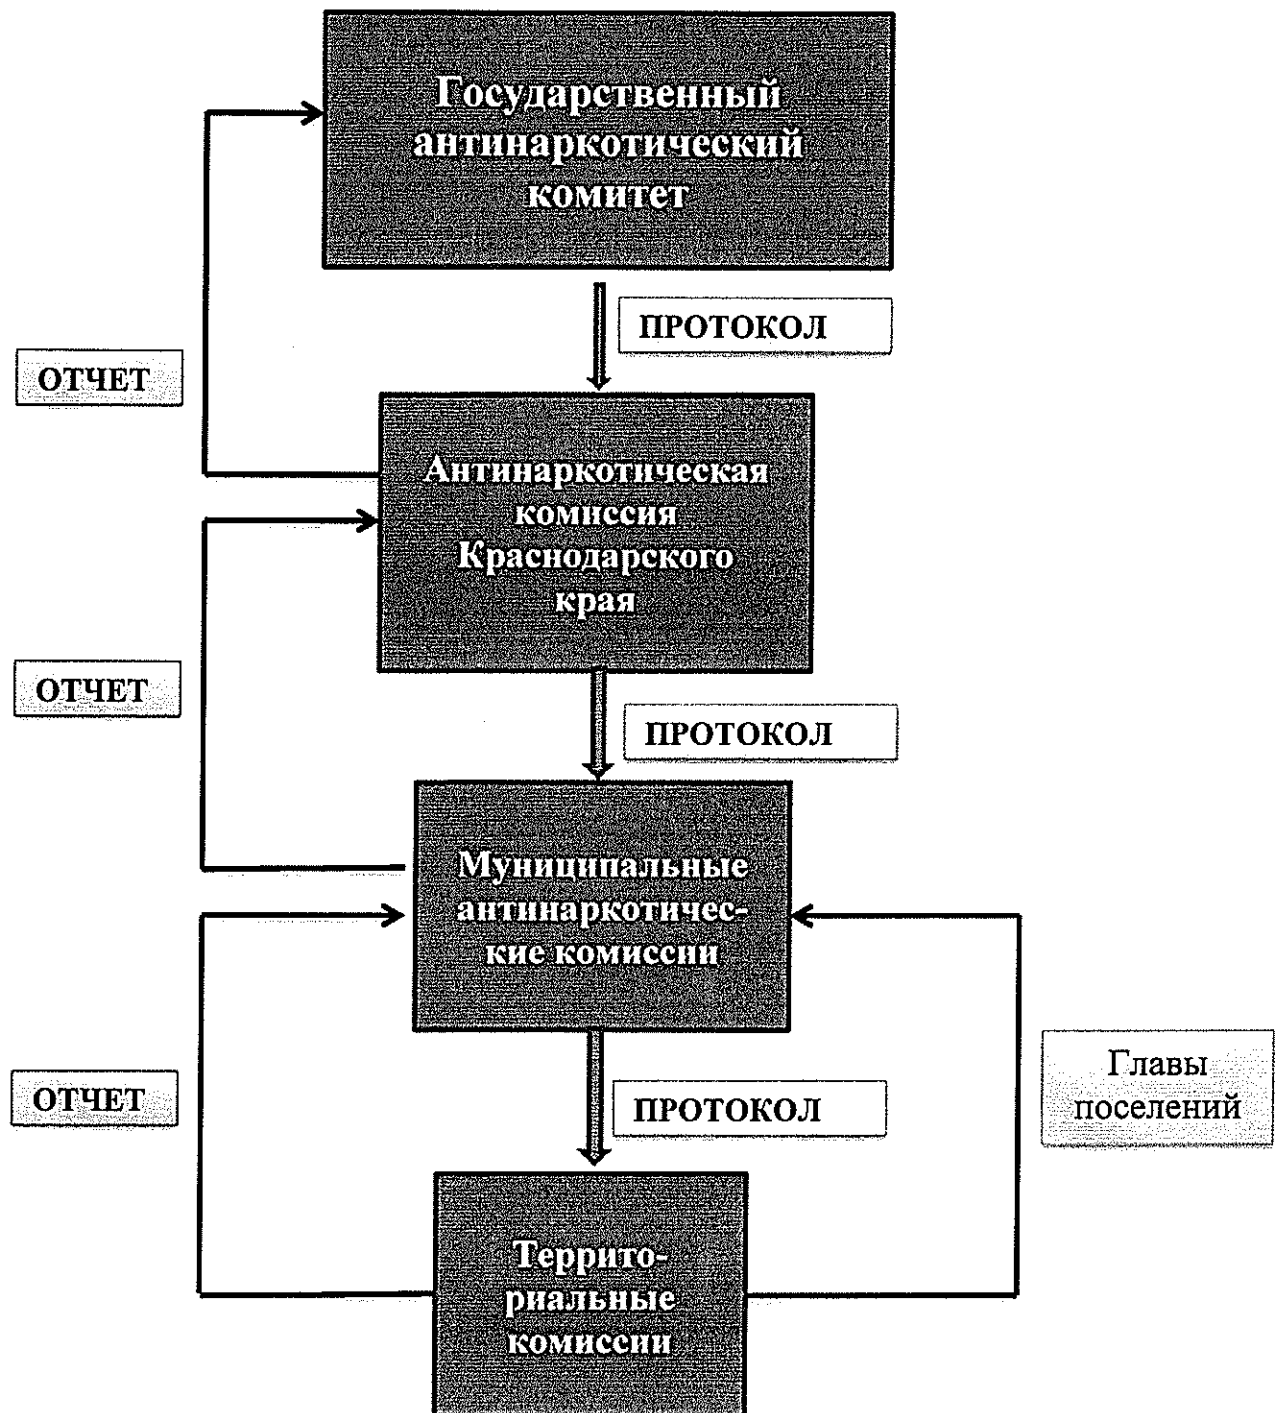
Государственный антинаркотический комитет

ПРОТОКОЛ

ОТЧЕТ

Антинаркотическая комиссия Краснодарского края

ОТЧЕТ

ПРОТОКОЛ

Муниципальные антинаркотические комиссии

ОТЧЕТ

ПРОТОКОЛ

Главы поселений

Территориальные комиссии